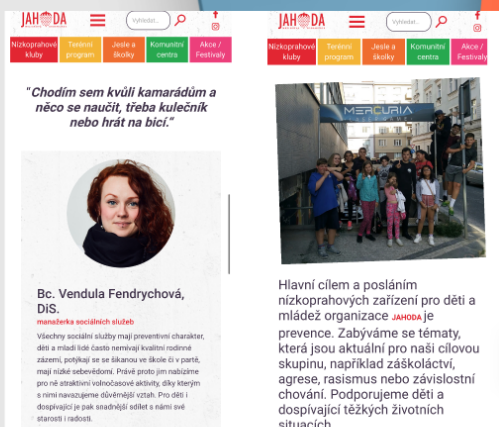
JAHODA

Vyhledat...

Nízkoprahové kluby
Terénní program
Jesle a školky
Komunitní centra
Akce / Festivaly

"Chodím sem kvůli kamarádům a něco se naučit, třeba kulečník nebo hrát na bicí."

Bc. Vendula Fendrychová, DiS.
manažerka sociálních služeb

Všechny sociální služby mají preventivní charakter, děti a mladí lidé často nemívají kvalitní rodinné zázemí, potýkají se se šikanou ve škole či v partě, mají nízké sebevědomí. Právě proto jim nabízíme pro ně atraktivní volnočasové aktivity, díky kterým s nimi navazujeme důvěrnější vztah. Pro děti i dospívající je pak snadnější sdílet s námi své starosti i radosti.

JAHODA

Vyhledat...

Nízkoprahové kluby
Terénní program
Jesle a školky
Komunitní centra
Akce / Festivaly

MERCURIA

Hlavní cílem a posláním nízkoprahových zařízení pro děti a mládež organizace JAHODA je prevence. Zabýváme se tématy, která jsou aktuální pro naši cílovou skupinu, například záškoláctví, agrese, rasismus nebo závislostní chování. Podporujeme děti a dospívající těžkých životních situacích